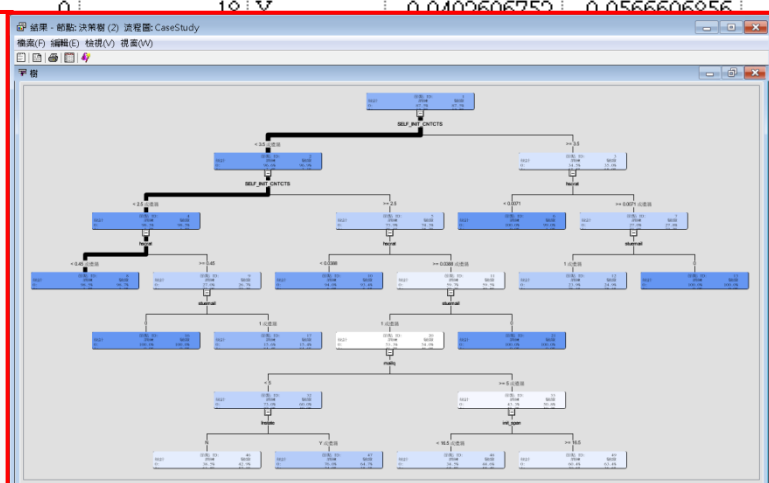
0 | 18 | Y | 0.0402606752 | 0.0566606856

結果 - 節點: 決策樹 (2) 流程圖: CaseStudy

檔案(F) 編輯(E) 檢視(V) 視窗(W)

樹

SELF_INIT_CNTCTS

< 3.5 或遺漏

>= 3.5

SELF_INIT_CNTCTS

fscrat

< 3.5 或遺漏

>= 3.5

< 0.071

>= 0.071 或遺漏

fscrat

fscrat

stuemail

< 0.45 或遺漏

>= 0.45

< 0.088

>= 0.088 或遺漏

1 或遺漏

stuemail

stuemail

1 或遺漏

Y 或遺漏

mailq

< 5

>= 5 或遺漏

Inresto

int_open

N

Y 或遺漏

< 16.5 或遺漏

>= 16.5